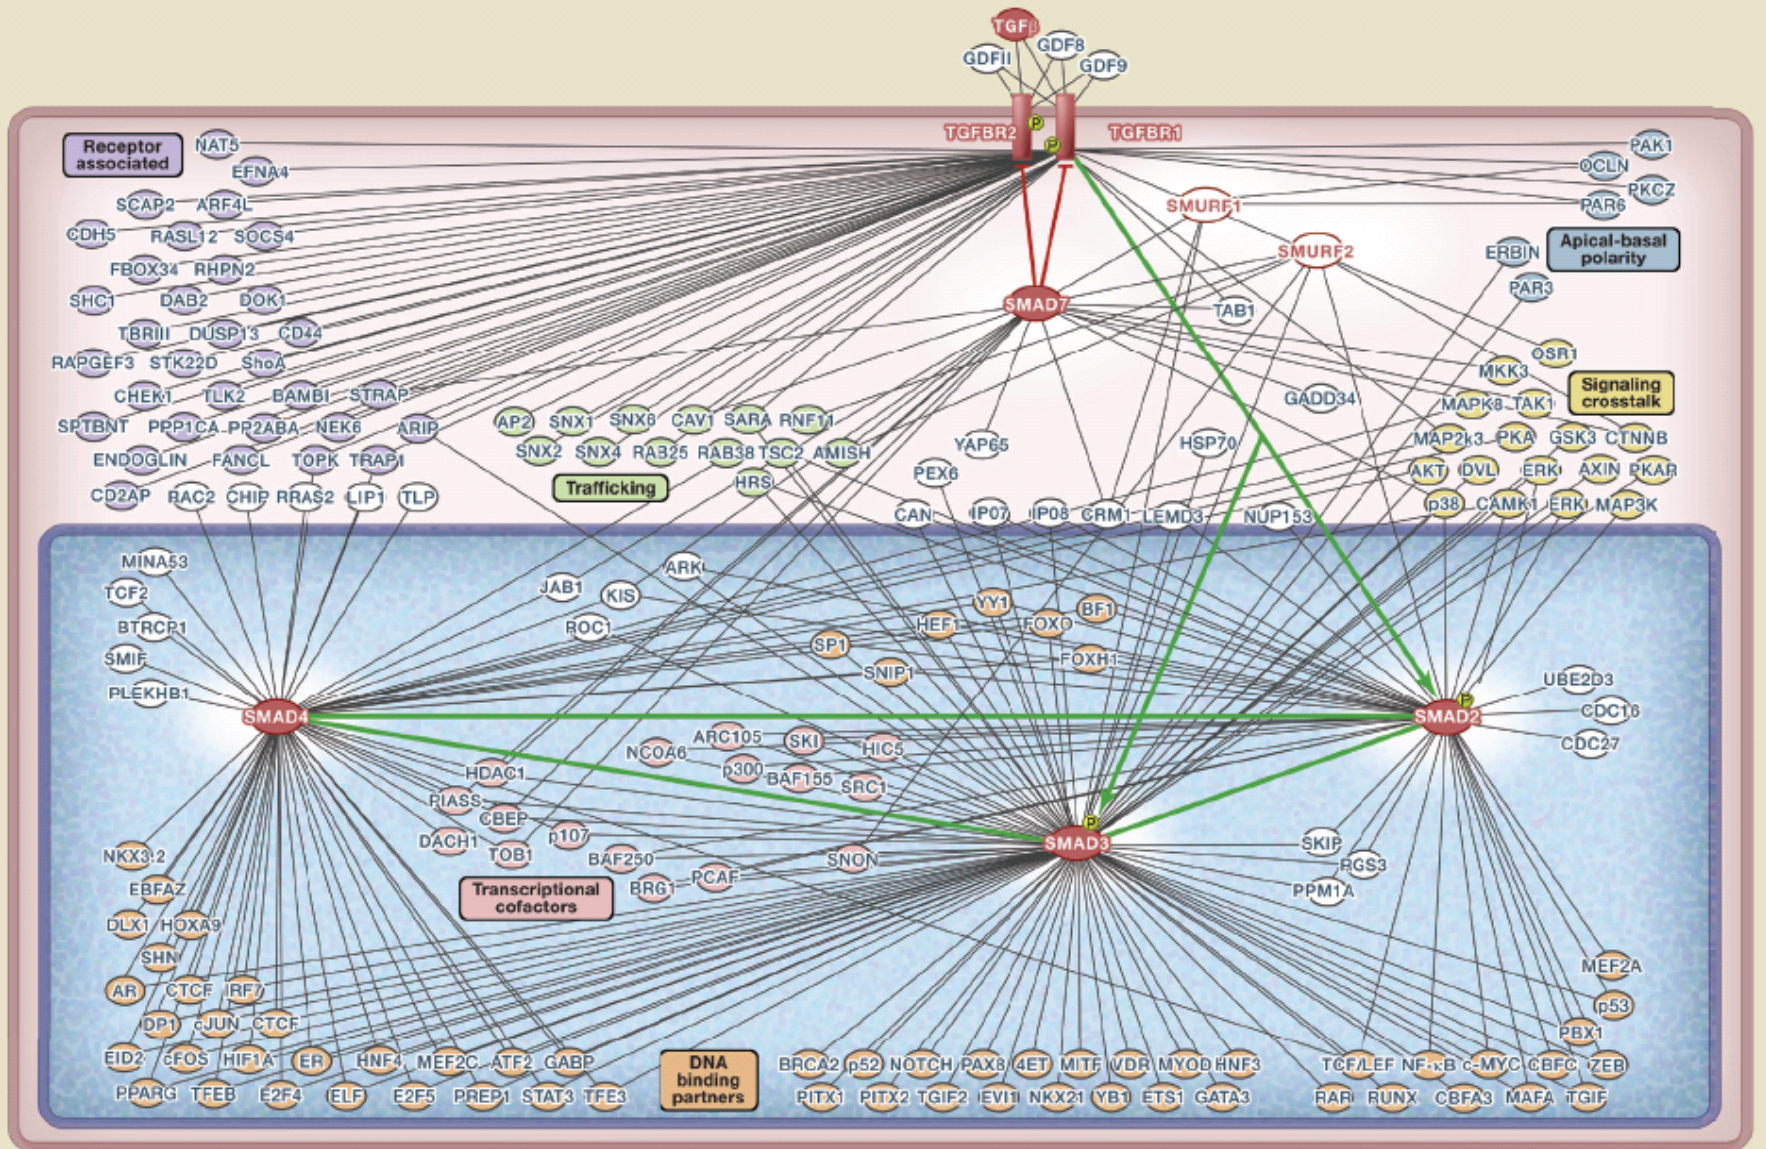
TGFβ
GDFII GDF8 GDF9
TGFBR2 P P TGFBR1
Receptor associated
NAT5
EFNA4
SCAP2 ARF4L
CDH5 RASL12 SOCS4
FBOX34 RHPN2
SHC1 DAB2 DOK1
TBRIII DUSP13 CD44
RAPGEF3 STK22D ShoA
CHEK1 TLK2 BAMBI STRAP
SPTBNT PPP1CA PP2ABA NEK6 ARIP
ENDOGLIN FANCL TOPK TRAP1
CD2AP RAC2 CHIP RRAS2 LIP1 TLP
AP2 SNX1 SNX6 CAV1 SARA RNF11
SNX2 SNX4 RAB25 RAB38 TSC2 AMISH
HRS
Trafficking
PAK1
OCLN
PKCZ
PAR6
SMURF1
SMURF2
ERBIN
Apical-basal polarity
PAR3
SMAD7
TAB1
OSR1
MKK3
Signaling crosstalk
MAPK8 TAK1
GADD34
MAP2k3 PKA GSK3 CTNNB
AKT DVL ERK AXIN PKAR
p38 CAMK1 ERK MAP3K
YAP65
HSP70
PEX6
CAN IP07 IP08 CRM1 LEMD3 NUP153
MINA53
TCF2
BTRCP1
SMIF
PLEKHB1
SMAD4
JAB1 KIS ARK
ROC1
YY1 BF1
HEF1 FOXO
SP1
FOXH1
SNIP1
SMAD2 P
UBE2D3
CDC16
CDC27
ARC105 SKI HIC5
NCOA6 p300
BAF155 SRC1
HDAC1
PIASS
CBEP
DACH1 p107
TOB1
BAF250
SNON
SMAD3 P
PCAF
BRG1
Transcriptional cofactors
SKIP
RGS3
PPM1A
NKX3.2
EBFAZ
DLX1 HOXA9
SHN
AR CTCF IRF7
DP1 cJUN CTCF
EID2 cFOS HIF1A ER HNF4 MEF2C ATF2 GABP
PPARG TFEB E2F4 ELF E2F5 PREP1 STAT3 TFE3
DNA binding partners
BRCA2 p52 NOTCH PAX8 4ET MITF VDR MYOD HNF3
PITX1 PITX2 TGIF2 EVI1 NKX21 YB1 ETS1 GATA3
MEF2A
p53
PBX1
TCF/LEF NF-κB c-MYC CBFC ZEB
RAR RUNX CBFA3 MAFA TGIF